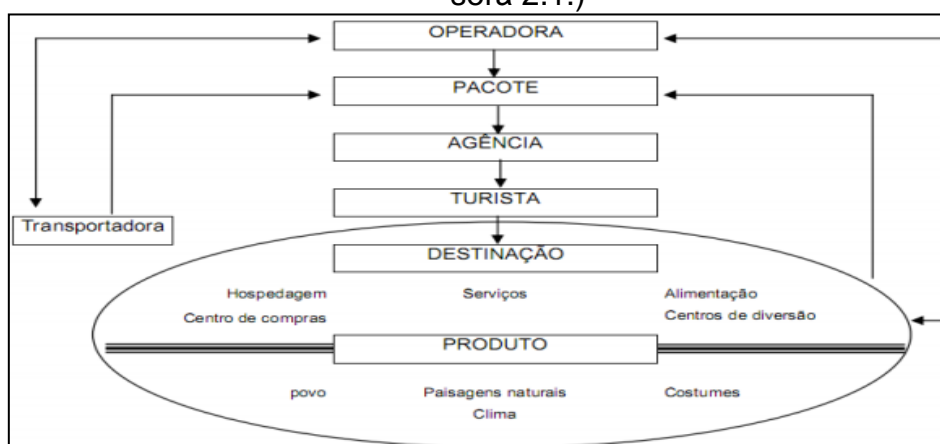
sora 2.1.)

OPERADORA

PACOTE

AGÊNCIA

TURISTA

Transportadora

DESTINAÇÃO

Hospedagem

Serviços

Alimentação

Centro de compras

Centros de diversão

PRODUTO

povo

Paisagens naturais

Costumes

Clima